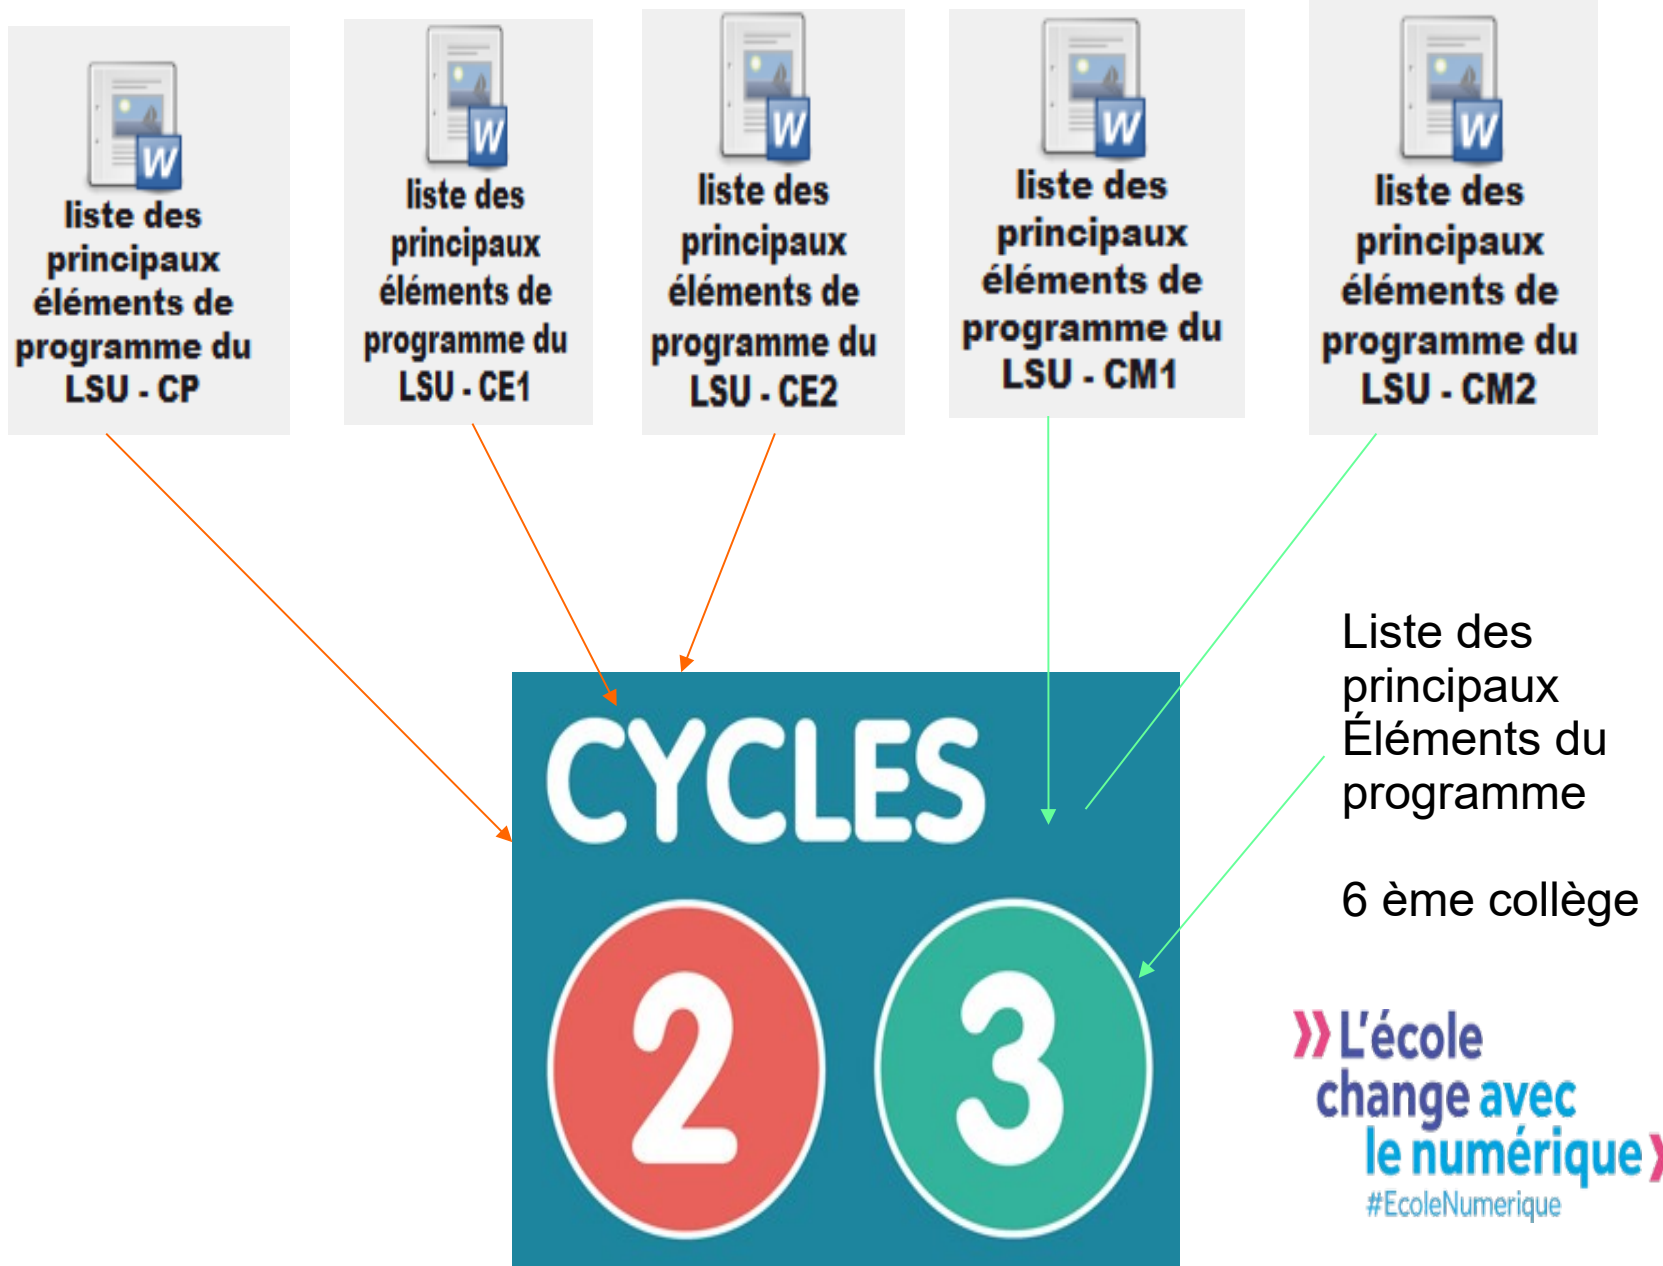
liste des principaux éléments de programme du LSU - CP

liste des principaux éléments de programme du LSU - CE1

liste des principaux éléments de programme du LSU - CE2

liste des principaux éléments de programme du LSU - CM1

liste des principaux éléments de programme du LSU - CM2

CYCLES

2

3

Liste des principaux Éléments du programme

6 ème collège

L'école change avec le numérique

#EcoleNumerique